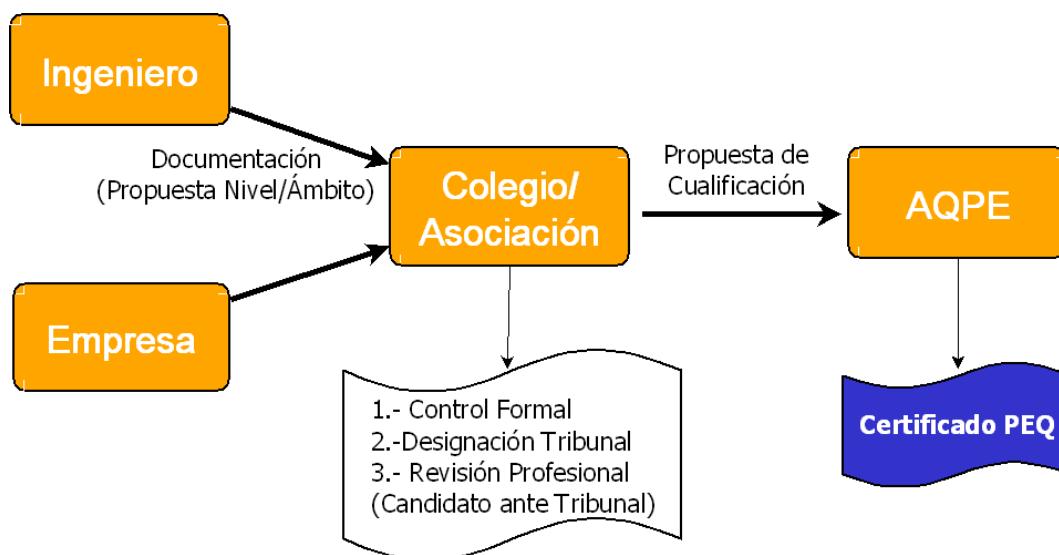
Ingeniero

Documentación
(Propuesta Nivel/Ámbito)

Empresa

Colegio/
Asociación

Propuesta de
Cualificación

AQPE

1.- Control Formal
2.-Designación Tribunal
3.- Revisión Profesional
(Candidato ante Tribunal)

Certificado PEQ